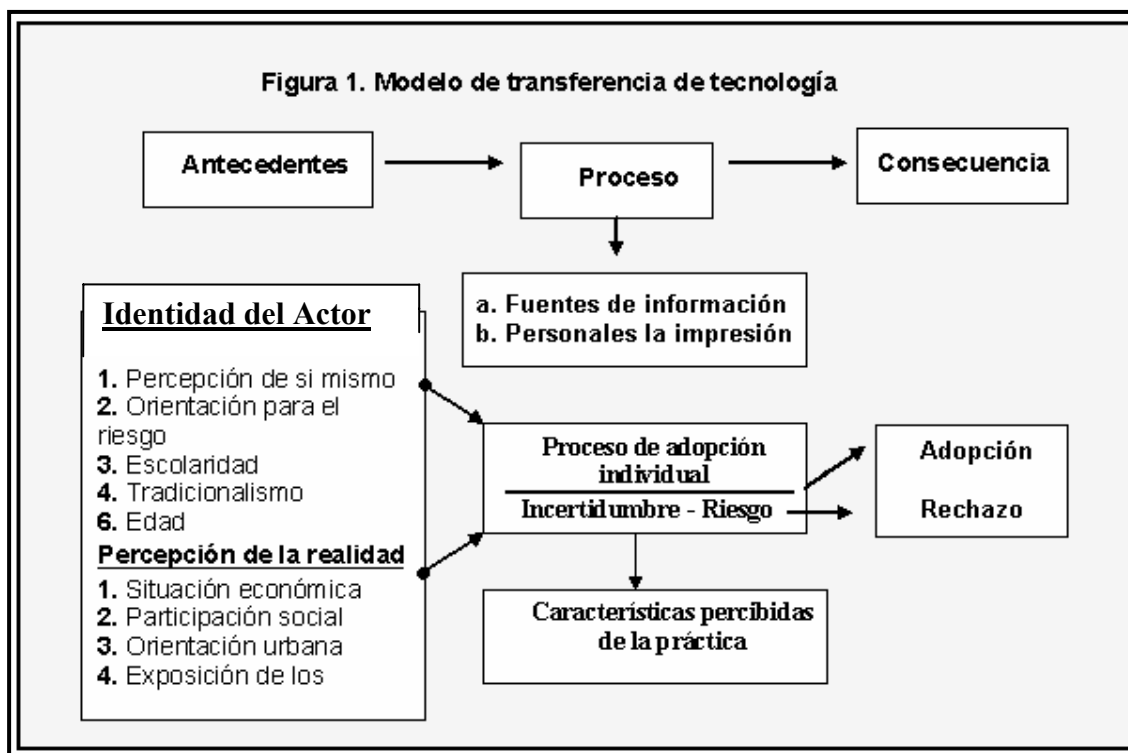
Figura 1. Modelo de transferencia de tecnología

Antecedentes

Proceso

Consecuencia

a. Fuentes de información
b. Personales la impresión

Identidad del Actor

1. Percepción de si mismo
2. Orientación para el riesgo
3. Escolaridad
4. Tradicionalismo
6. Edad

Percepción de la realidad

1. Situación económica
2. Participación social
3. Orientación urbana
4. Exposición de los

Proceso de adopción individual

Incertidumbre - Riesgo

Adopción

Rechazo

Características percibidas de la práctica